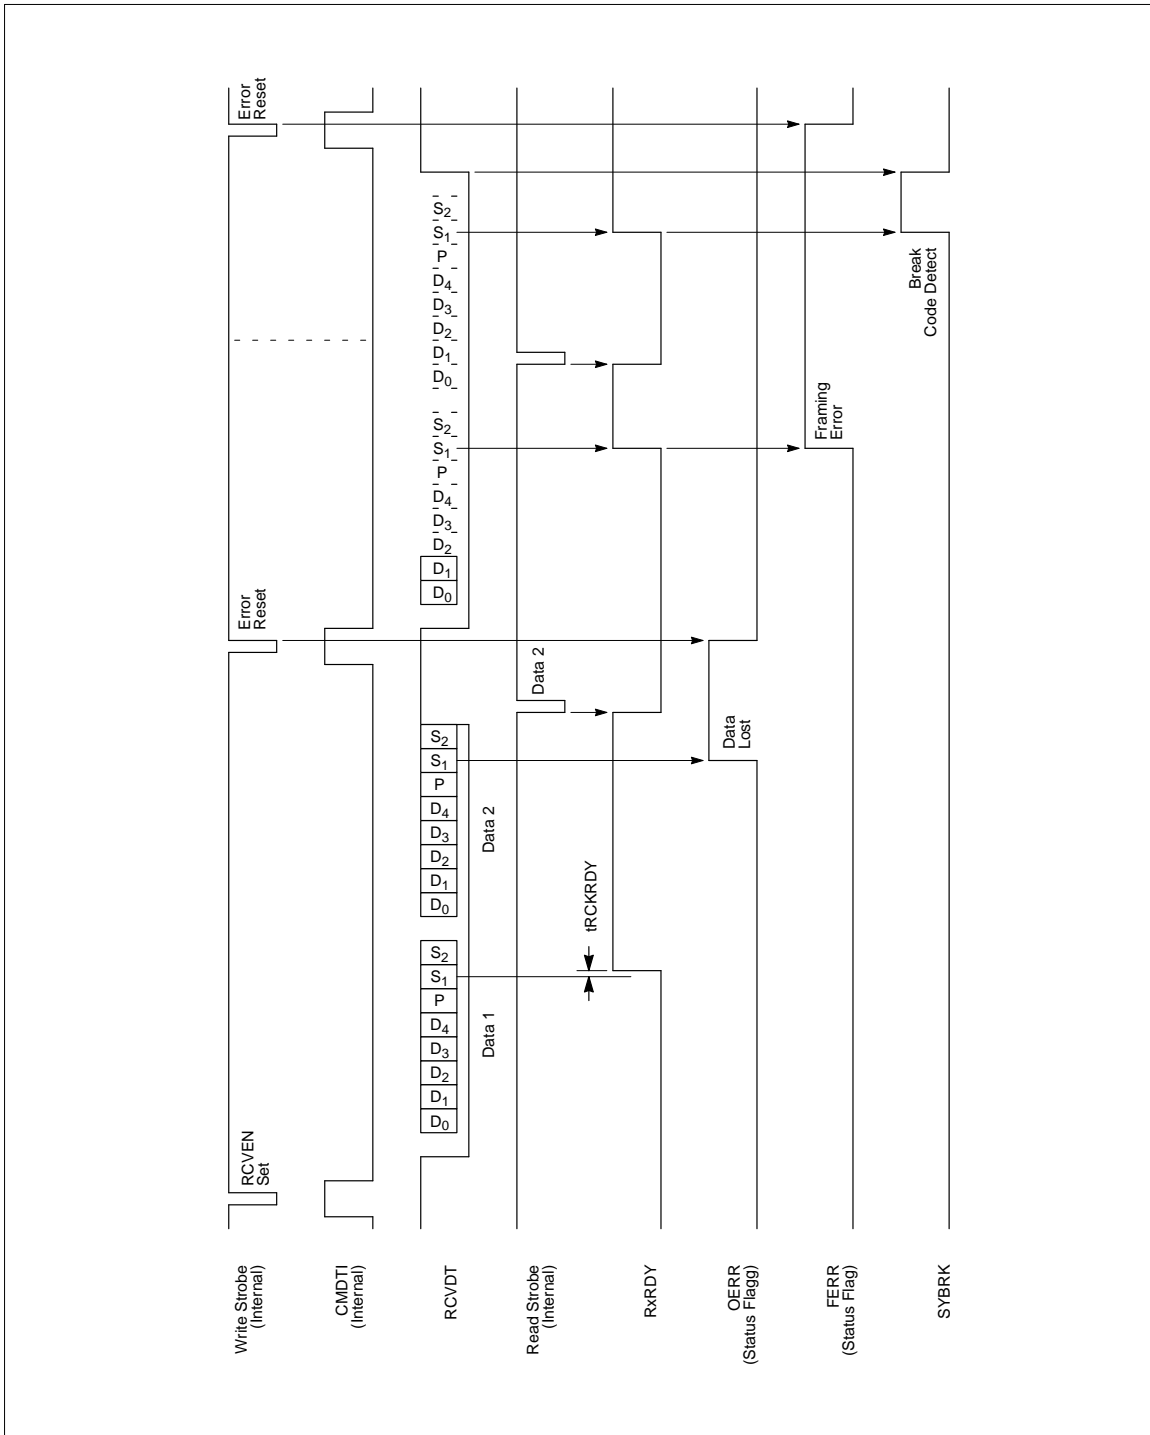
Write Strobe (Internal)
CMDTI (Internal)
RCVDT
Read Strobe (Internal)
RxRDY
OERR (Status Flagg)
FERR (Status Flag)
SYBRK

RCVEN Set

| $D_0$ |
|---|
| $D_1$ |
| $D_2$ |
| $D_3$ |
| $D_4$ |
| P |
| $S_1$ |
| $S_2$ |

Data 1

tRCKRDY

| $D_0$ |
|---|
| $D_1$ |
| $D_2$ |
| $D_3$ |
| $D_4$ |
| P |
| $S_1$ |
| $S_2$ |

Data 2

Data Lost

Data 2

Error Reset

| $D_0$ |
|---|
| $D_1$ |

$D_2$ $D_3$ $D_4$ P $S_1$ $S_2$

Framing Error

$D_0$ $D_1$ $D_2$ $D_3$ $D_4$ P $S_1$ $S_2$

Break Code Detect

Error Reset